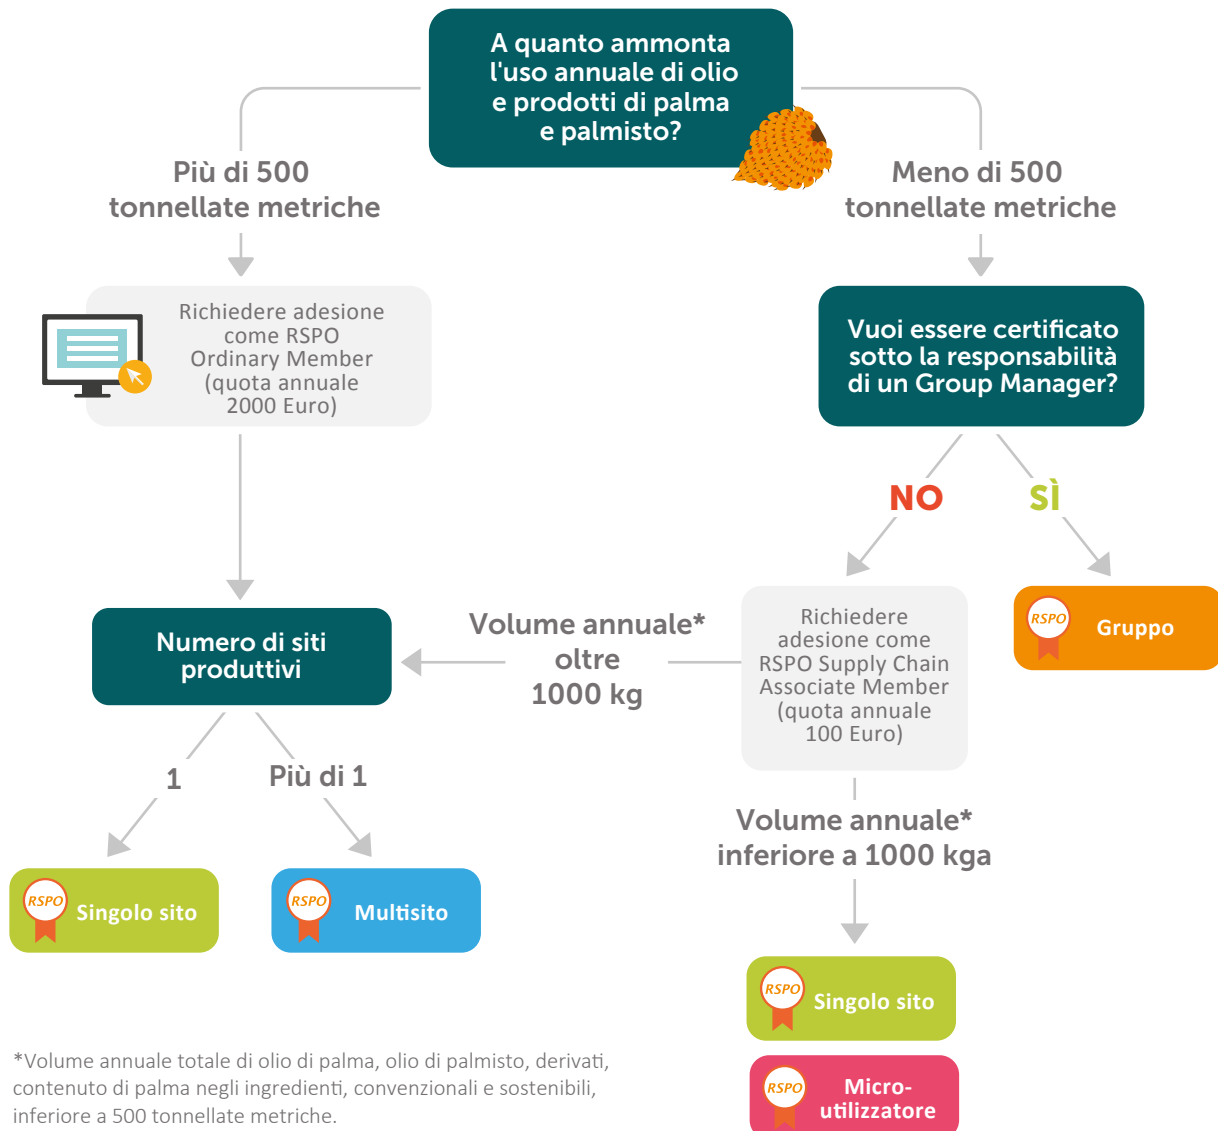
A quanto ammonta l'uso annuale di olio e prodotti di palma e palmisto?

Più di 500 tonnellate metriche

Meno di 500 tonnellate metriche

Richiedere adesione come RSPO Ordinary Member (quota annuale 2000 Euro)

Vuoi essere certificato sotto la responsabilità di un Group Manager?

NO

SÌ

RSPO Gruppo

Numero di siti produttivi

Volume annuale* oltre 1000 kg

Richiedere adesione come RSPO Supply Chain Associate Member (quota annuale 100 Euro)

1

Più di 1

Volume annuale* inferiore a 1000 kga

RSPO Singolo sito

RSPO Multisito

RSPO Singolo sito

RSPO Micro-utilizzatore

*Volume annuale totale di olio di palma, olio di palmisto, derivati, contenuto di palma negli ingredienti, convenzionali e sostenibili, inferiore a 500 tonnellate metriche.